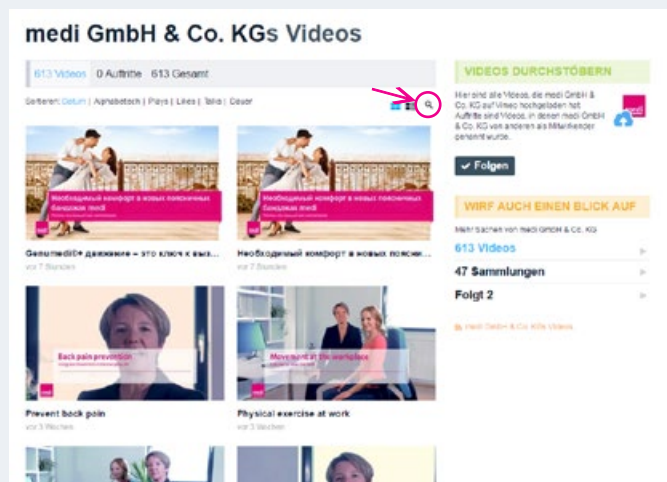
medi GmbH & Co. KGs Videos

613 Videos | 0 Auftritte | 613 Gesamt

Sortieren: Datum | Alphabetisch | Plays | Likes | Titel | Dauer

Необходимый комфорт в новых поясничных бандажах medi

Genumedi® движение – это ключ к выз...

vor 7 Stunden

Необходимый комфорт в новых поясничных бандажах medi

Необходимый комфорт в новых поясни...

vor 7 Stunden

Back pain prevention

Prevent back pain

vor 3 Wochen

Movement at the workplace

Physical exercise at work

vor 3 Wochen

VIDEOS DURCHSTÖBERN

Hier sind alle Videos, die medi GmbH & Co. KG auf Vimeo hochgeladen hat. Auftritte sind Videos, in denen medi GmbH & Co. KG von anderen als Mitwirkender genannt wurde.

Folgen

WIRF AUCH EINEN BLICK AUF

Mehr Sachen von medi GmbH & Co. KG

613 Videos

47 Sammlungen

Folgt 2

medi GmbH & Co. KGs Videos